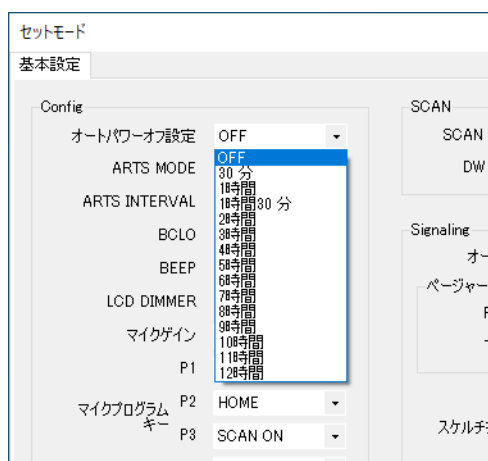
セットモード
基本設定

Config
オートパワーオフ設定 OFF
ARTS MODE
ARTS INTERVAL
BCLO
BEEP
LCD DIMMER
マイクゲイン
P1
マイクプログラムキー P2 HOME
P3 SCAN ON

OFF
30 分
1時間
1時間30 分
2時間
3時間
4時間
5時間
6時間
7時間
8時間
9時間
10時間
11時間
12時間

SCAN
SCAN
DW

Signaling
オー
ページャー
F
ー
スケルチ